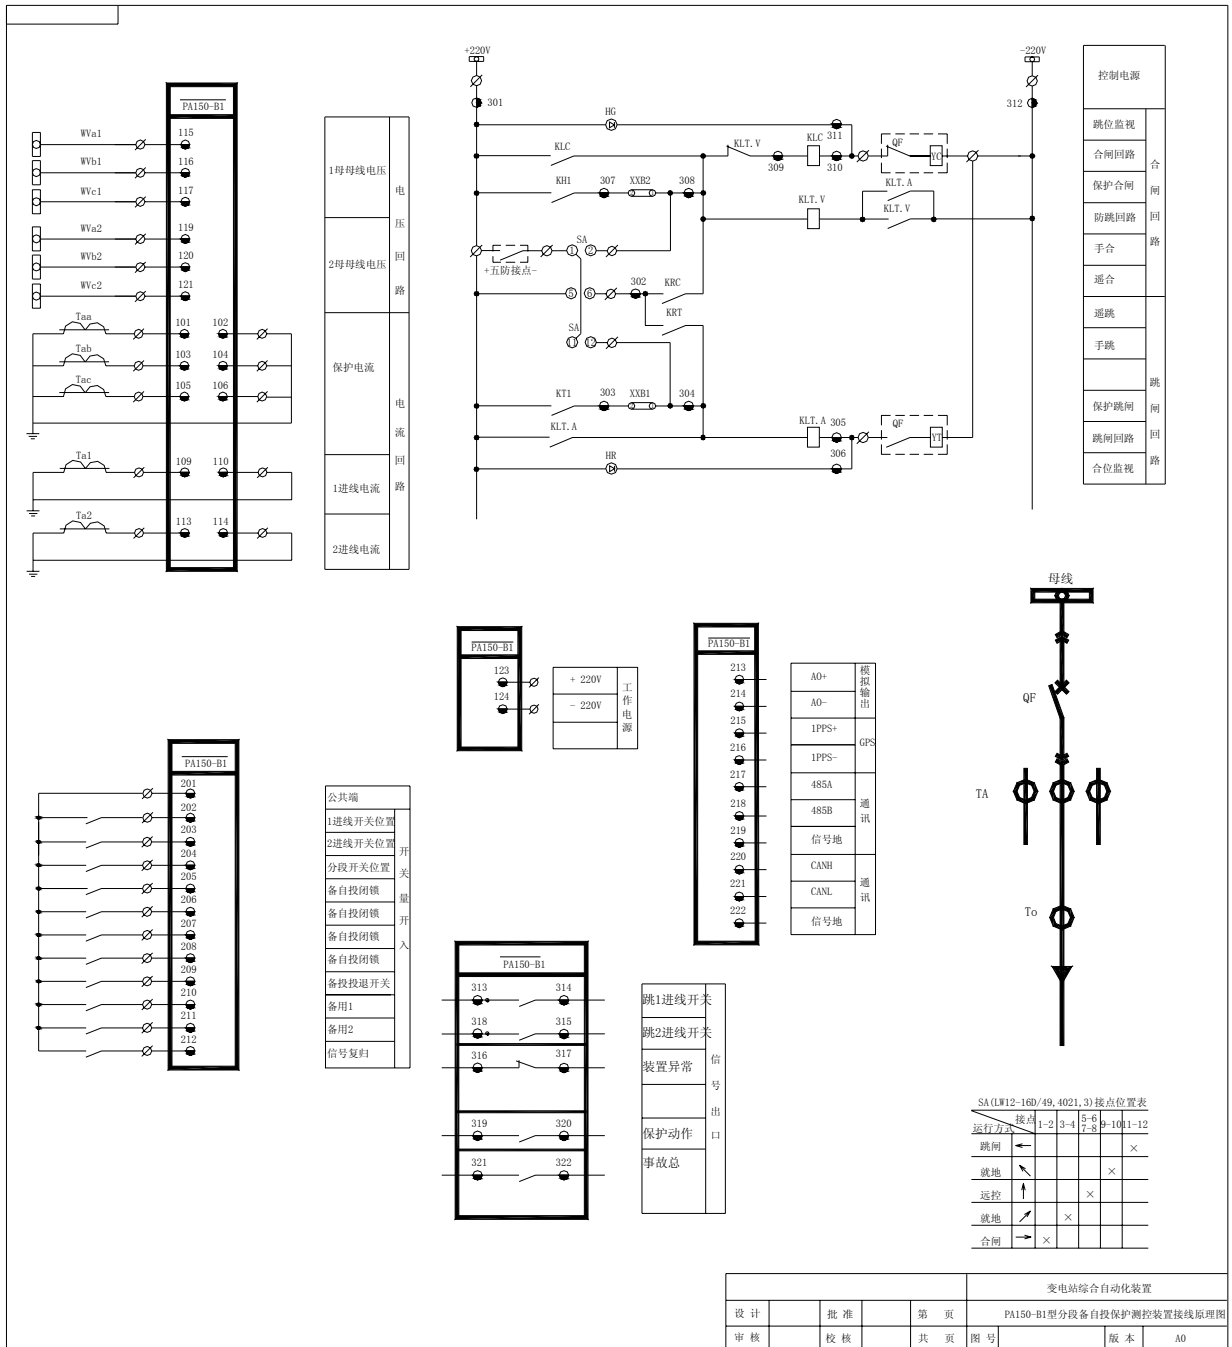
PA150-B1

WVa1
WVb1
WVc1
WVa2
WVb2
WVc2
Taa
Tab
Tac
Ta1
Ta2

115
116
117
119
120
121
101 102
103 104
105 106
109 110
113 114

| 1母母线电压 | 电压回路 |
|---|---|
| 2母母线电压 | |
| 保护电流 | 电流回路 |
| 1进线电流 | |
| 2进线电流 | |

+220V
301
HG
KLC
KH1 307 XXB2 308
KLT.V
KLC 311
309 310
QF
YC
KLT.A
KLT.V
KLT.V
SA
①②
+五防接点-
⑤⑥ 302 KRC
KRT
SA
⑪⑫
KT1 303 XXB1 304
KLT.A
KLT.A 305
306
QF
YT
HR
-220V
312

| 控制电源 | |
|---|---|
| 跳位监视 | 合闸回路 |
| 合闸回路 | |
| 保护合闸 | |
| 防跳回路 | |
| 手合 | |
| 遥合 | |
| 遥跳 | 跳闸回路 |
| 手跳 | |
| | |
| 保护跳闸 | |
| 跳闸回路 | |
| 合位监视 | |

PA150-B1
123
124

| + 220V | 工作电源 |
|---|---|
| - 220V | |
| | |

PA150-B1
213
214
215
216
217
218
219
220
221
222

| AO+ | 模拟输出 |
|---|---|
| AO- | |
| 1PPS+ | GPS |
| 1PPS- | |
| 485A | 通讯 |
| 485B | |
| 信号地 | |
| CANH | 通讯 |
| CANL | |
| 信号地 | |

母线
QF
TA
To

PA150-B1
201
202
203
204
205
206
207
208
209
210
211
212

| 公共端 | |
|---|---|
| 1进线开关位置 | 开关量开入 |
| 2进线开关位置 | |
| 分段开关位置 | |
| 备自投闭锁 | |
| 备自投闭锁 | |
| 备自投闭锁 | |
| 备自投闭锁 | |
| 备投投退开关 | |
| 备用1 | |
| 备用2 | |
| 信号复归 | |

PA150-B1
313 314
318 315
316 317
319 320
321 322

| 跳1进线开关 | 信号出口 |
|---|---|
| 跳2进线开关 | |
| 装置异常 | |
| | |
| 保护动作 | |
| 事故总 | |

SA(LW12-16D/49,4021,3)接点位置表

| 运行方式 \ 接点 | | 1-2 | 3-4 | 5-6 7-8 | 9-10 | 11-12 |
|---|---|---|---|---|---|---|
| 跳闸 | ← | | | | | × |
| 就地 | ↖ | | | | × | |
| 远控 | ↑ | | | × | | |
| 就地 | ↗ | | × | | | |
| 合闸 | → | × | | | | |

| | | | | | 变电站综合自动化装置 | | |
|---|---|---|---|---|---|---|---|
| 设 计 | | 批 准 | | 第 页 | PA150-B1型分段备自投保护测控装置接线原理图 | | |
| 审 核 | | 校 核 | | 共 页 | 图 号 | 版 本 | A0 |